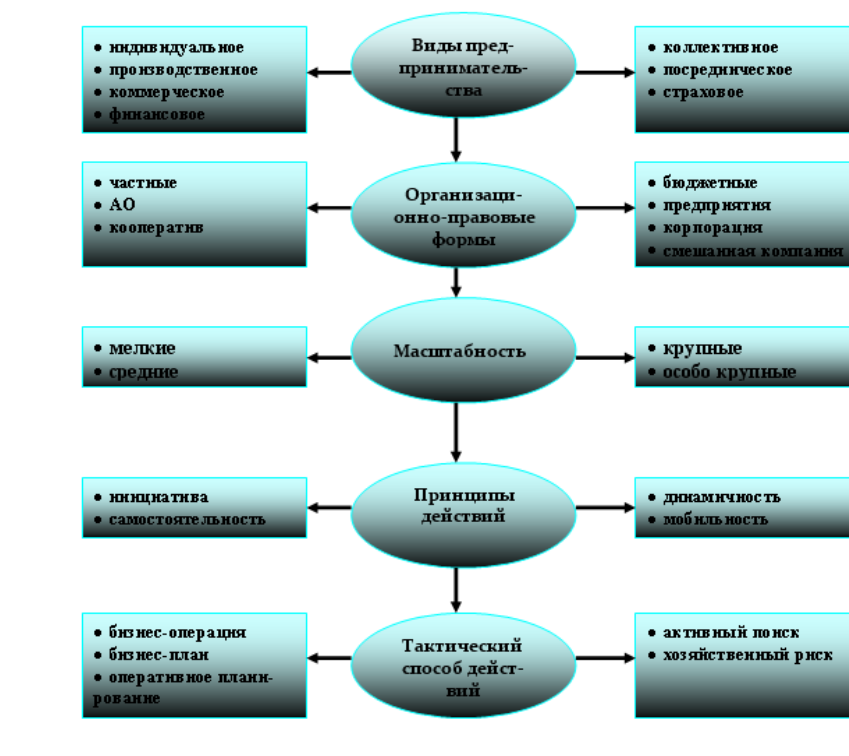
• индивидуальное
• производственное
• коммерческое
• финансовое

Виды предпринимательства

• коллективное
• посредническое
• страховое

• частные
• АО
• кооператив

Организационно-правовые формы

• бюджетные
• предприятия
• корпорация
• смешанная компания

• мелкие
• средние

Масштабность

• крупные
• особо крупные

• инициатива
• самостоятельность

Принципы действий

• динамичность
• мобильность

• бизнес-операция
• бизнес-план
• оперативное планирование

Тактический способ действий

• активный поиск
• хозяйственный риск